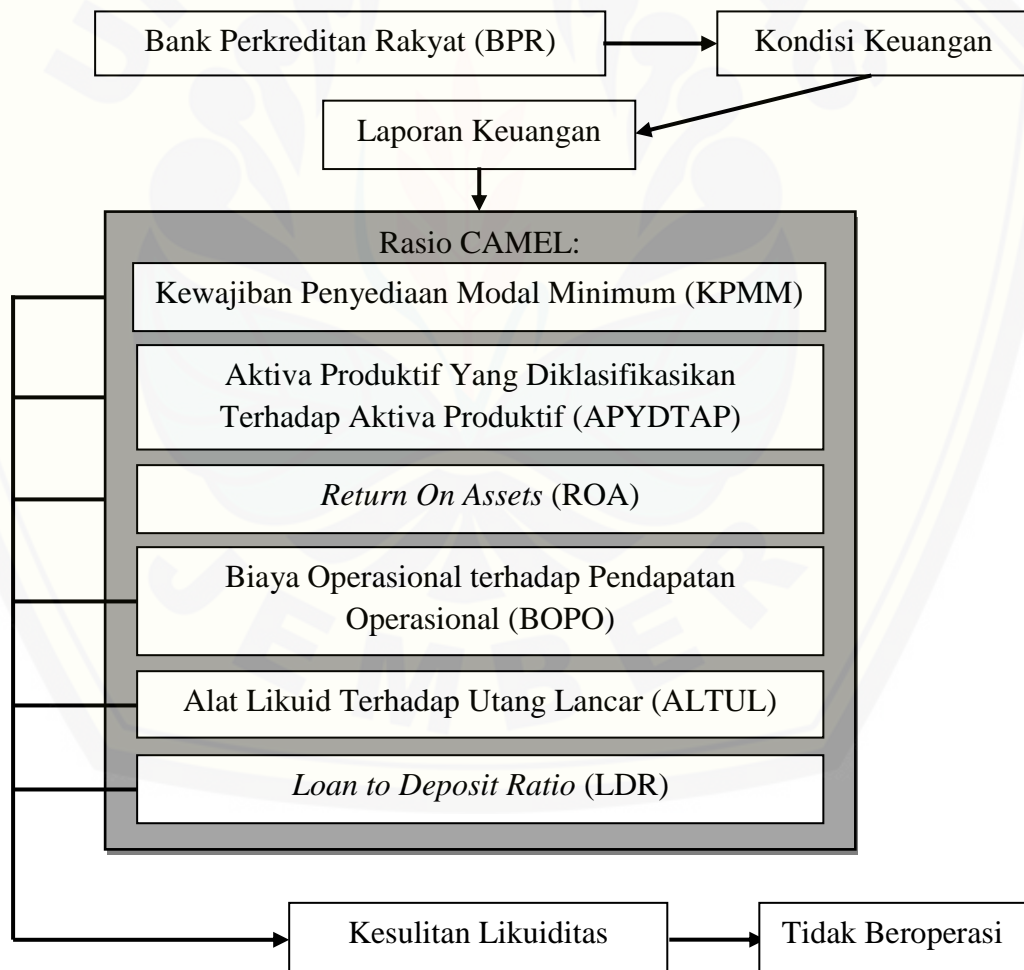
Bank Perkreditan Rakyat (BPR)

Kondisi Keuangan

Laporan Keuangan

Rasio CAMEL:

Kewajiban Penyediaan Modal Minimum (KPMM)

Aktiva Produktif Yang Diklasifikasikan Terhadap Aktiva Produktif (APYDTAP)

*Return On Assets* (ROA)

Biaya Operasional terhadap Pendapatan Operasional (BOPO)

Alat Likuid Terhadap Utang Lancar (ALTUL)

*Loan to Deposit Ratio* (LDR)

Kesulitan Likuiditas

Tidak Beroperasi